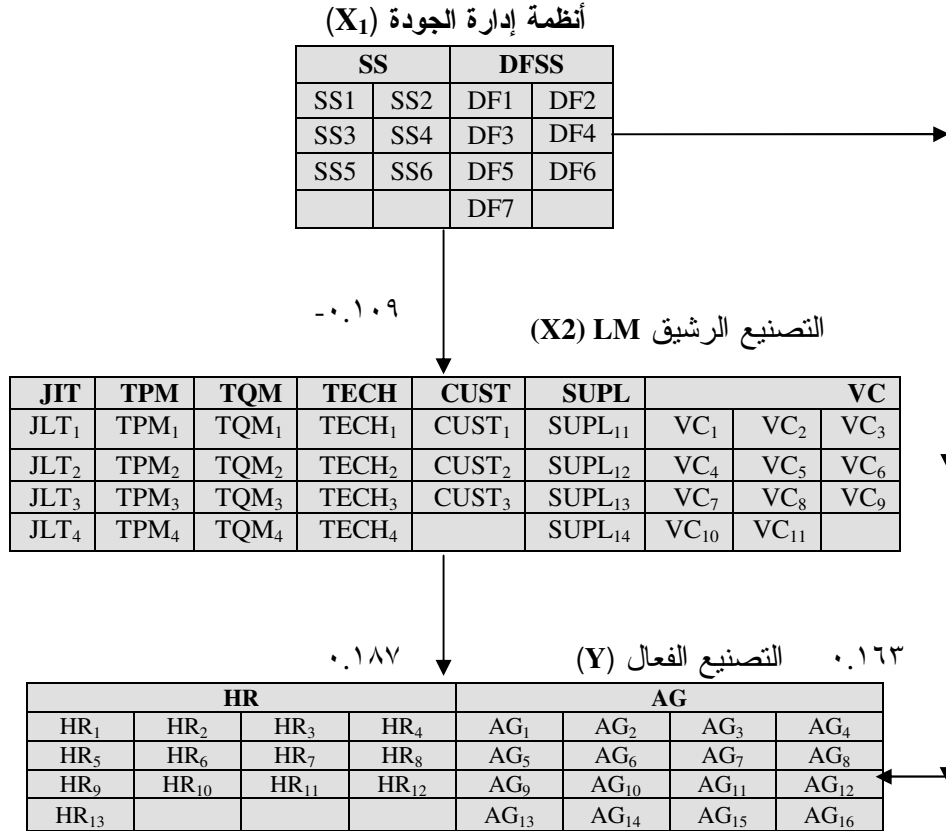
أنظمة إدارة الجودة $(X_1)$

| SS | | DFSS | |
|---|---|---|---|
| SS1 | SS2 | DF1 | DF2 |
| SS3 | SS4 | DF3 | DF4 |
| SS5 | SS6 | DF5 | DF6 |
| | | DF7 | |

-٠.١٠٩

التصنيع الرشيق LM (X2)

| JIT | TPM | TQM | TECH | CUST | SUPL | VC | | |
|---|---|---|---|---|---|---|---|---|
| $JLT_1$ | $TPM_1$ | $TQM_1$ | $TECH_1$ | $CUST_1$ | $SUPL_{11}$ | $VC_1$ | $VC_2$ | $VC_3$ |
| $JLT_2$ | $TPM_2$ | $TQM_2$ | $TECH_2$ | $CUST_2$ | $SUPL_{12}$ | $VC_4$ | $VC_5$ | $VC_6$ |
| $JLT_3$ | $TPM_3$ | $TQM_3$ | $TECH_3$ | $CUST_3$ | $SUPL_{13}$ | $VC_7$ | $VC_8$ | $VC_9$ |
| $JLT_4$ | $TPM_4$ | $TQM_4$ | $TECH_4$ | | $SUPL_{14}$ | $VC_{10}$ | $VC_{11}$ | |

٠.١٨٧

التصنيع الفعال (Y)

٠.١٦٣

| HR | | | | AG | | | |
|---|---|---|---|---|---|---|---|
| $HR_1$ | $HR_2$ | $HR_3$ | $HR_4$ | $AG_1$ | $AG_2$ | $AG_3$ | $AG_4$ |
| $HR_5$ | $HR_6$ | $HR_7$ | $HR_8$ | $AG_5$ | $AG_6$ | $AG_7$ | $AG_8$ |
| $HR_9$ | $HR_{10}$ | $HR_{11}$ | $HR_{12}$ | $AG_9$ | $AG_{10}$ | $AG_{11}$ | $AG_{12}$ |
| $HR_{13}$ | | | | $AG_{13}$ | $AG_{14}$ | $AG_{15}$ | $AG_{16}$ |